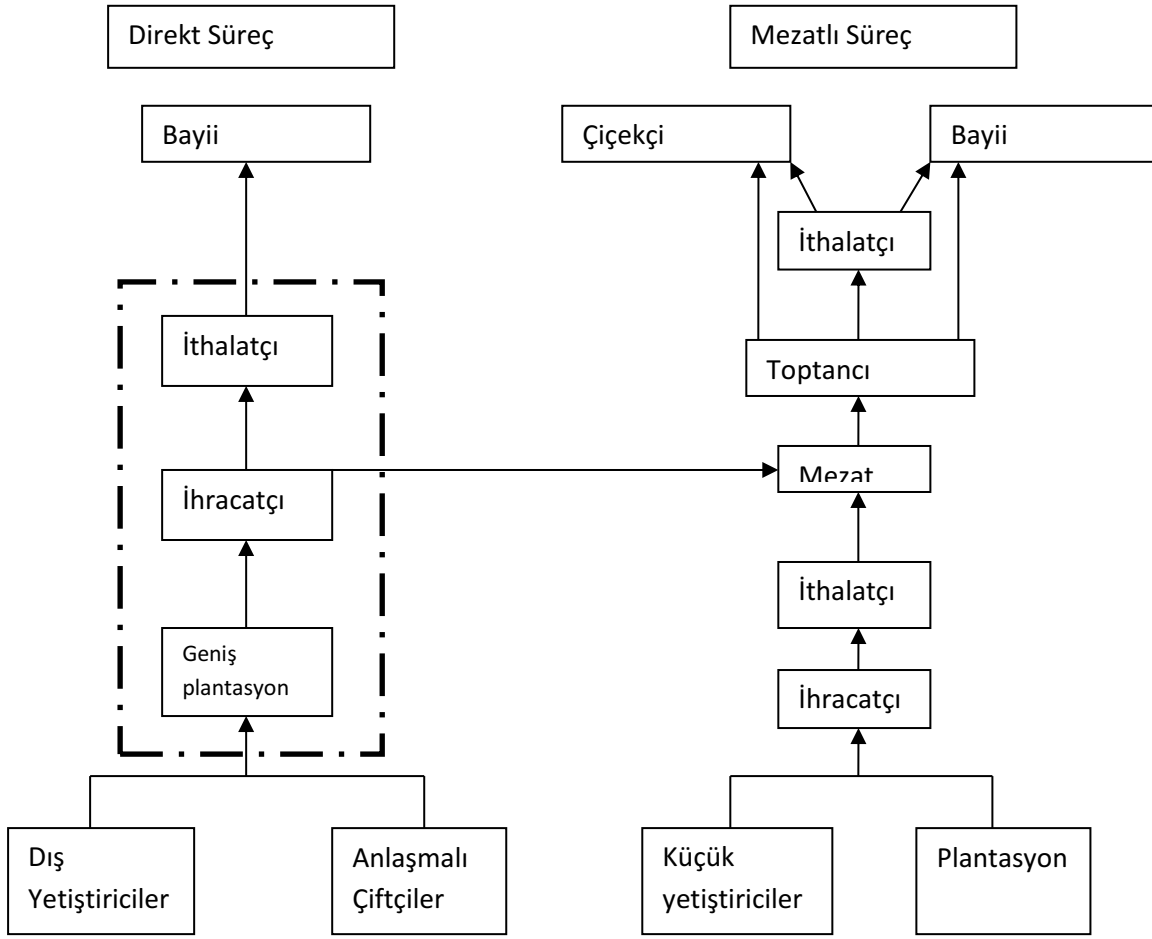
Direkt Süreç

Mezatlı Süreç

Bayii

Çiçekçi

Bayii

İthalatçı

İthalatçı

Toptancı

İhracatçı

Mezat

İthalatçı

Geniş plantasyon

İhracatçı

Dış Yetiştiriciler

Anlaşmalı Çiftçiler

Küçük yetiştiriciler

Plantasyon